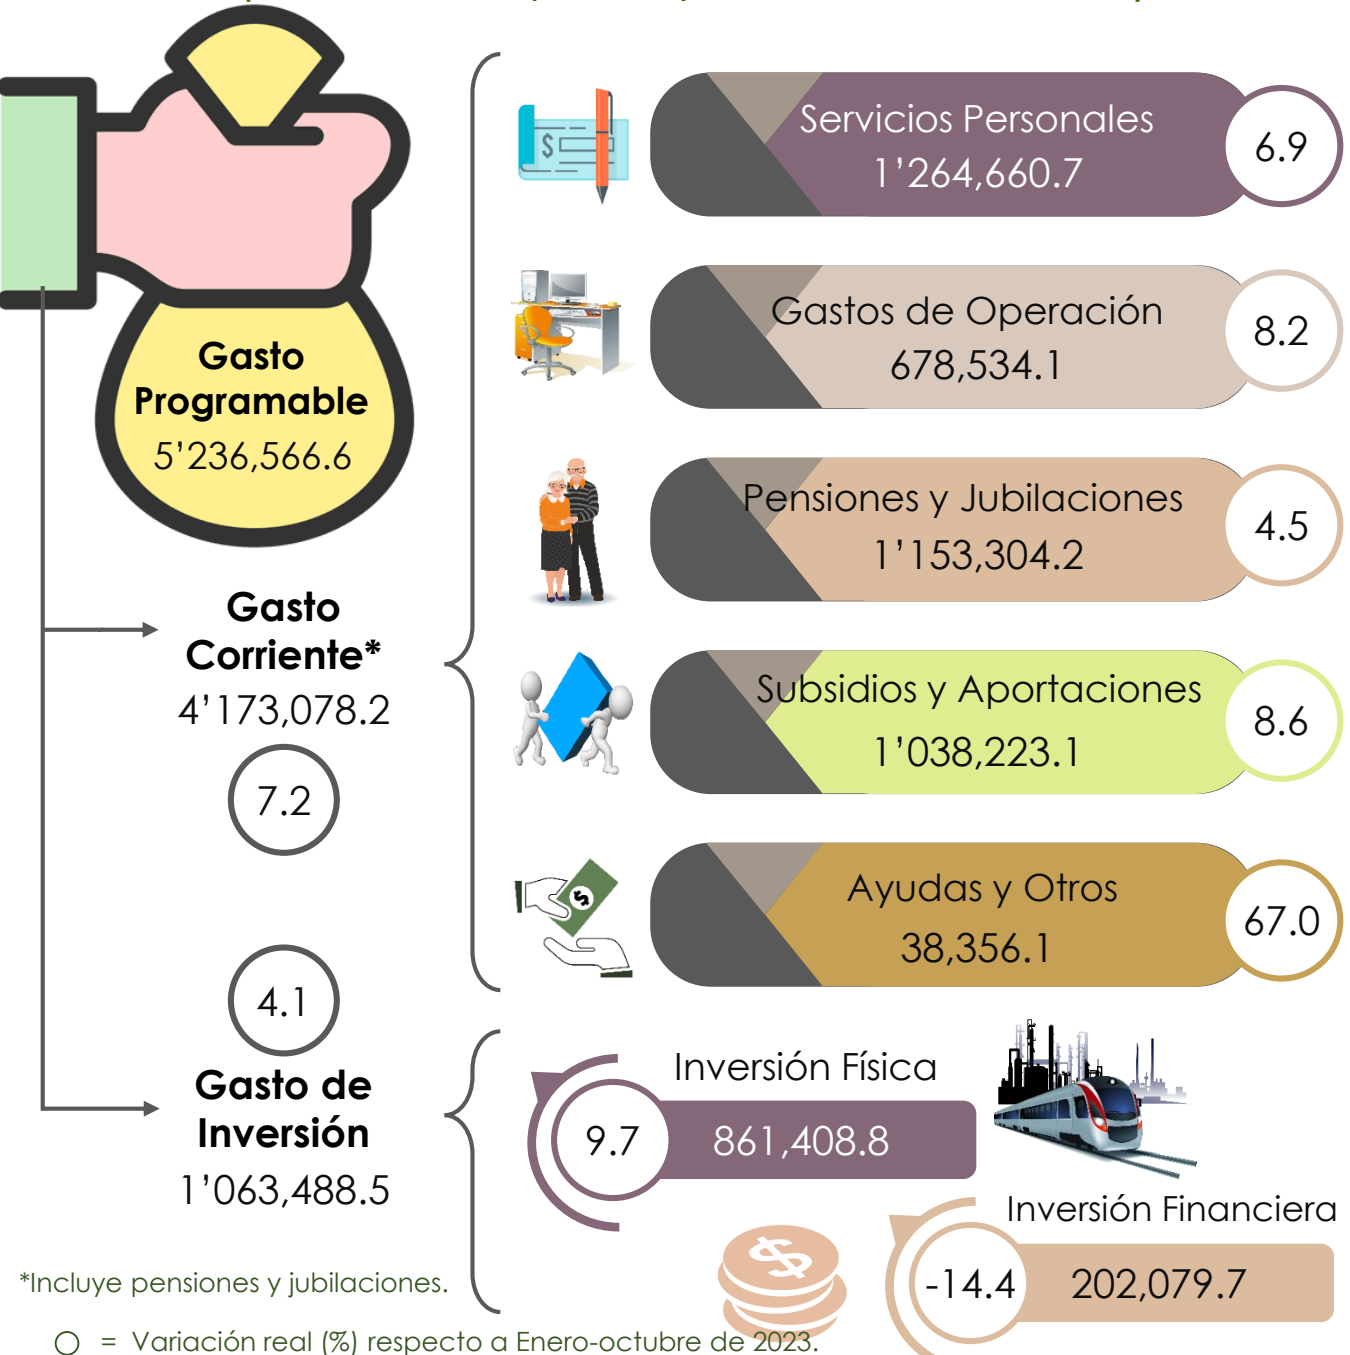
Gasto Programable
5'236,566.6

Gasto Corriente*
4'173,078.2

7.2

Servicios Personales
1'264,660.7
6.9

Gastos de Operación
678,534.1
8.2

Pensiones y Jubilaciones
1'153,304.2
4.5

Subsidios y Aportaciones
1'038,223.1
8.6

Ayudas y Otros
38,356.1
67.0

4.1

Gasto de Inversión
1'063,488.5

Inversión Física
9.7
861,408.8

Inversión Financiera
-14.4
202,079.7

*Incluye pensiones y jubilaciones.

= Variación real (%) respecto a Enero-octubre de 2023.